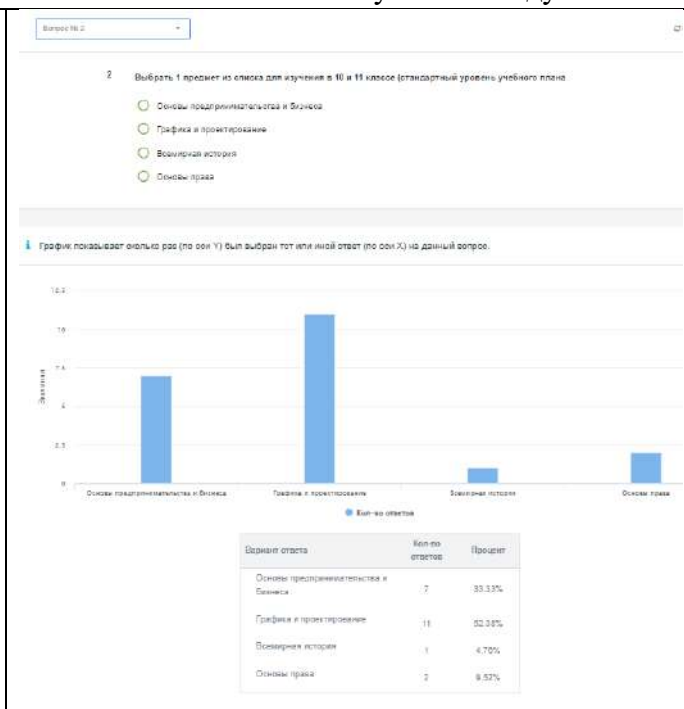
Вопрос № 2

2 Выбрать 1 предмет из списка для изучения в 10 и 11 классе (стандартный уровень учебного плана

Основы предпринимательства и бизнеса

Графика и проектирование

Всемирная история

Основы права

График показывает сколько раз (по оси Y) был выбран тот или иной ответ (по оси X) на данный вопрос.

12.5
10
7.5
5
2.5
0

Значения

Основы предпринимательства и бизнеса
Графика и проектирование
Всемирная история
Основы права

Кол-во ответов

| Вариант ответа | Кол-во ответов | Процент |
|---|---|---|
| Основы предпринимательства и бизнеса | 7 | 33.33% |
| Графика и проектирование | 11 | 52.38% |
| Всемирная история | 1 | 4.76% |
| Основы права | 2 | 9.52% |